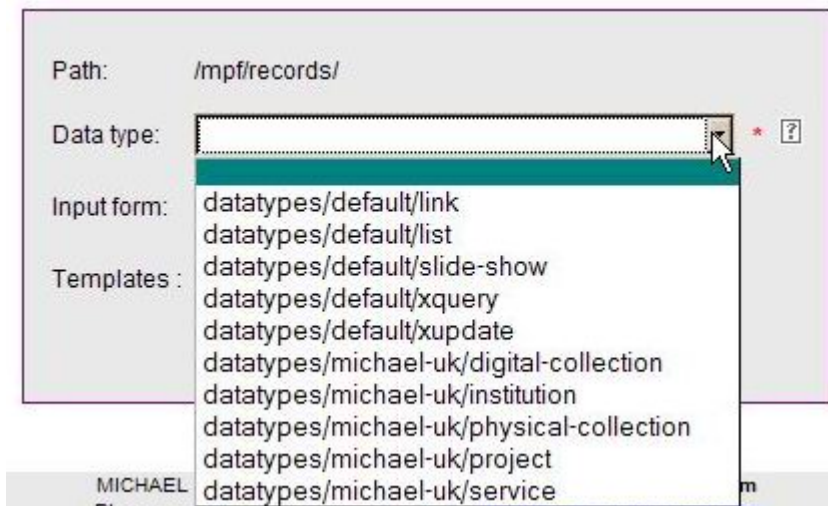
Path: /mpf/records/

Data type: * ?

Input form:

Templates :

datatypes/default/link
datatypes/default/list
datatypes/default/slide-show
datatypes/default/xquery
datatypes/default/xupdate
datatypes/michael-uk/digital-collection
datatypes/michael-uk/institution
datatypes/michael-uk/physical-collection
datatypes/michael-uk/project
datatypes/michael-uk/service

MICHAEL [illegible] m